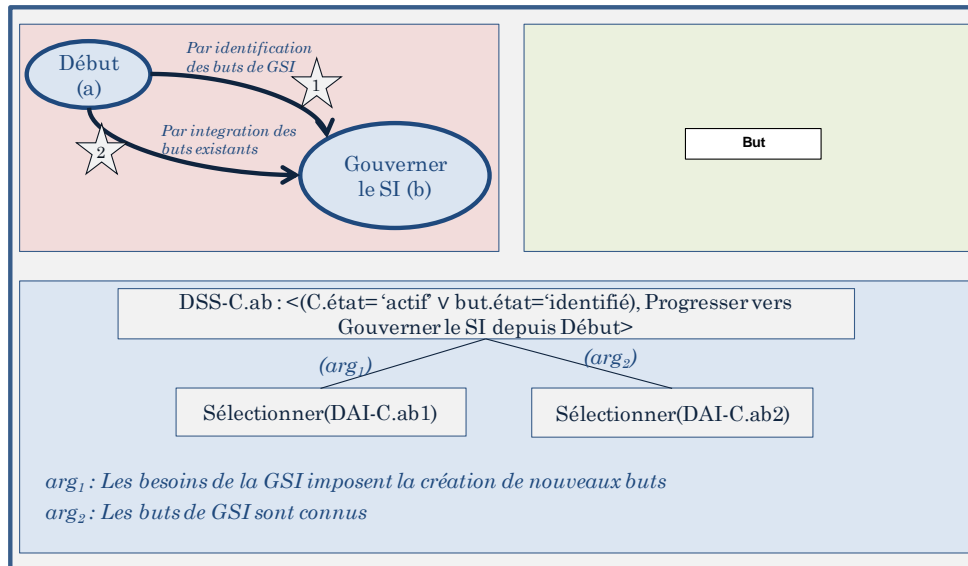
Début (a)

Par identification des buts de GSI

1

Par integration des buts existants

2

Gouverner le SI (b)

But

DSS-C.ab : <(C.état=‘actif’ ∨ but.état=‘identifié), Progresser vers Gouverner le SI depuis Début>

$(arg_1)$

$(arg_2)$

Sélectionner(DAI-C.ab1)

Sélectionner(DAI-C.ab2)

$arg_1$ : Les besoins de la GSI imposent la création de nouveaux buts

$arg_2$ : Les buts de GSI sont connus